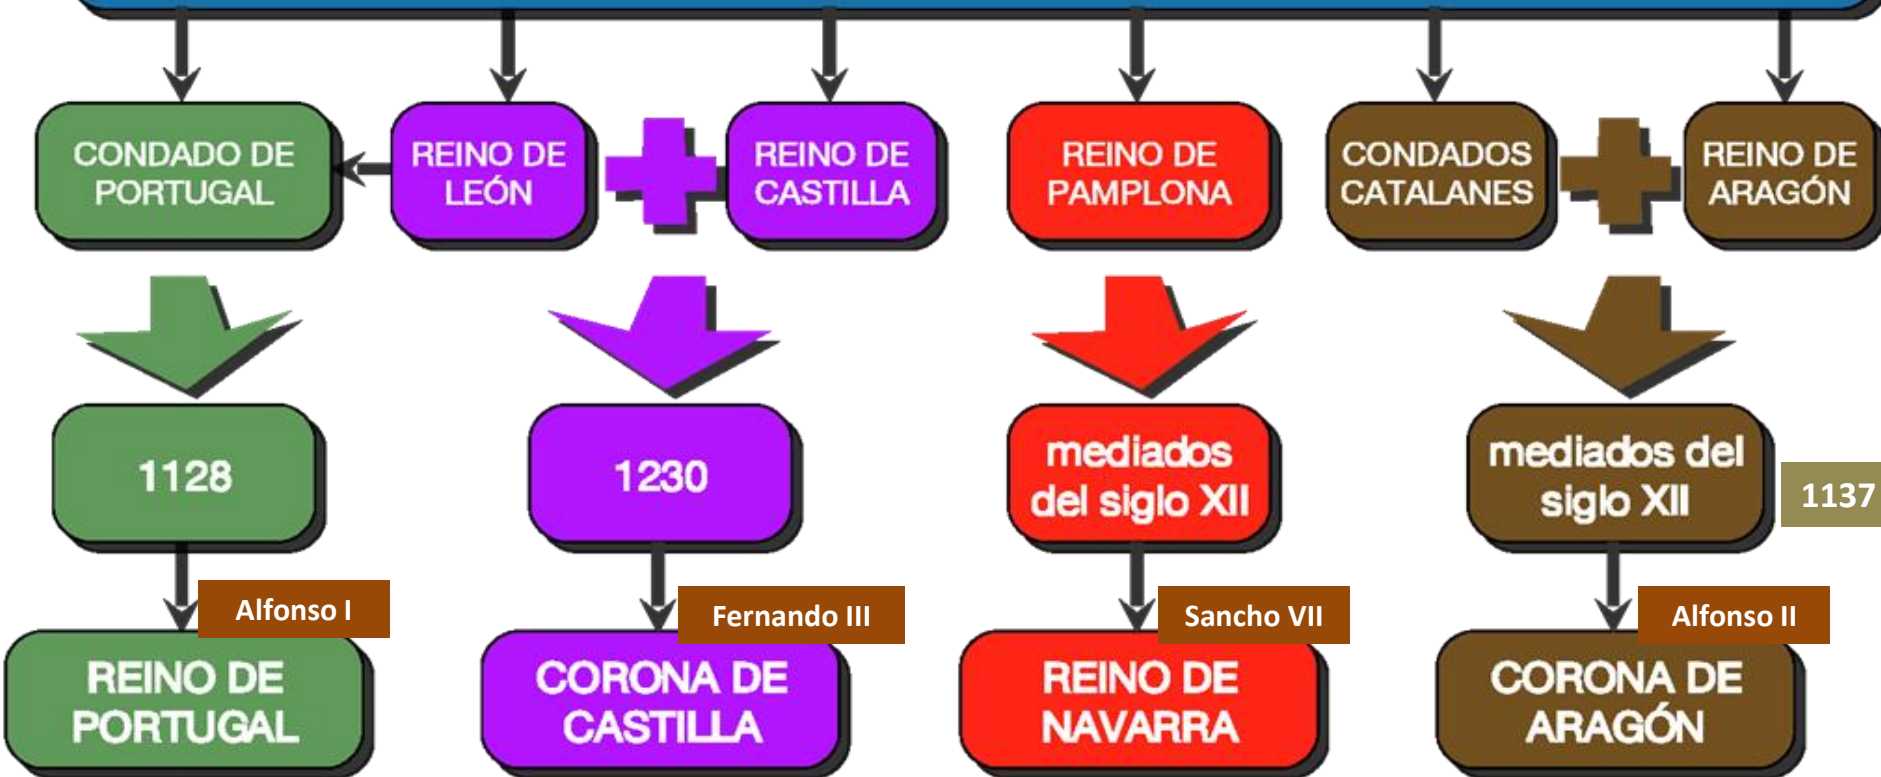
CONDADO DE PORTUGAL

REINO DE LEÓN

REINO DE CASTILLA

REINO DE PAMPLONA

CONDADOS CATALANES

REINO DE ARAGÓN

1128

1230

mediados del siglo XII

mediados del siglo XII

1137

Alfonso I

Fernando III

Sancho VII

Alfonso II

REINO DE PORTUGAL

CORONA DE CASTILLA

REINO DE NAVARRA

CORONA DE ARAGÓN